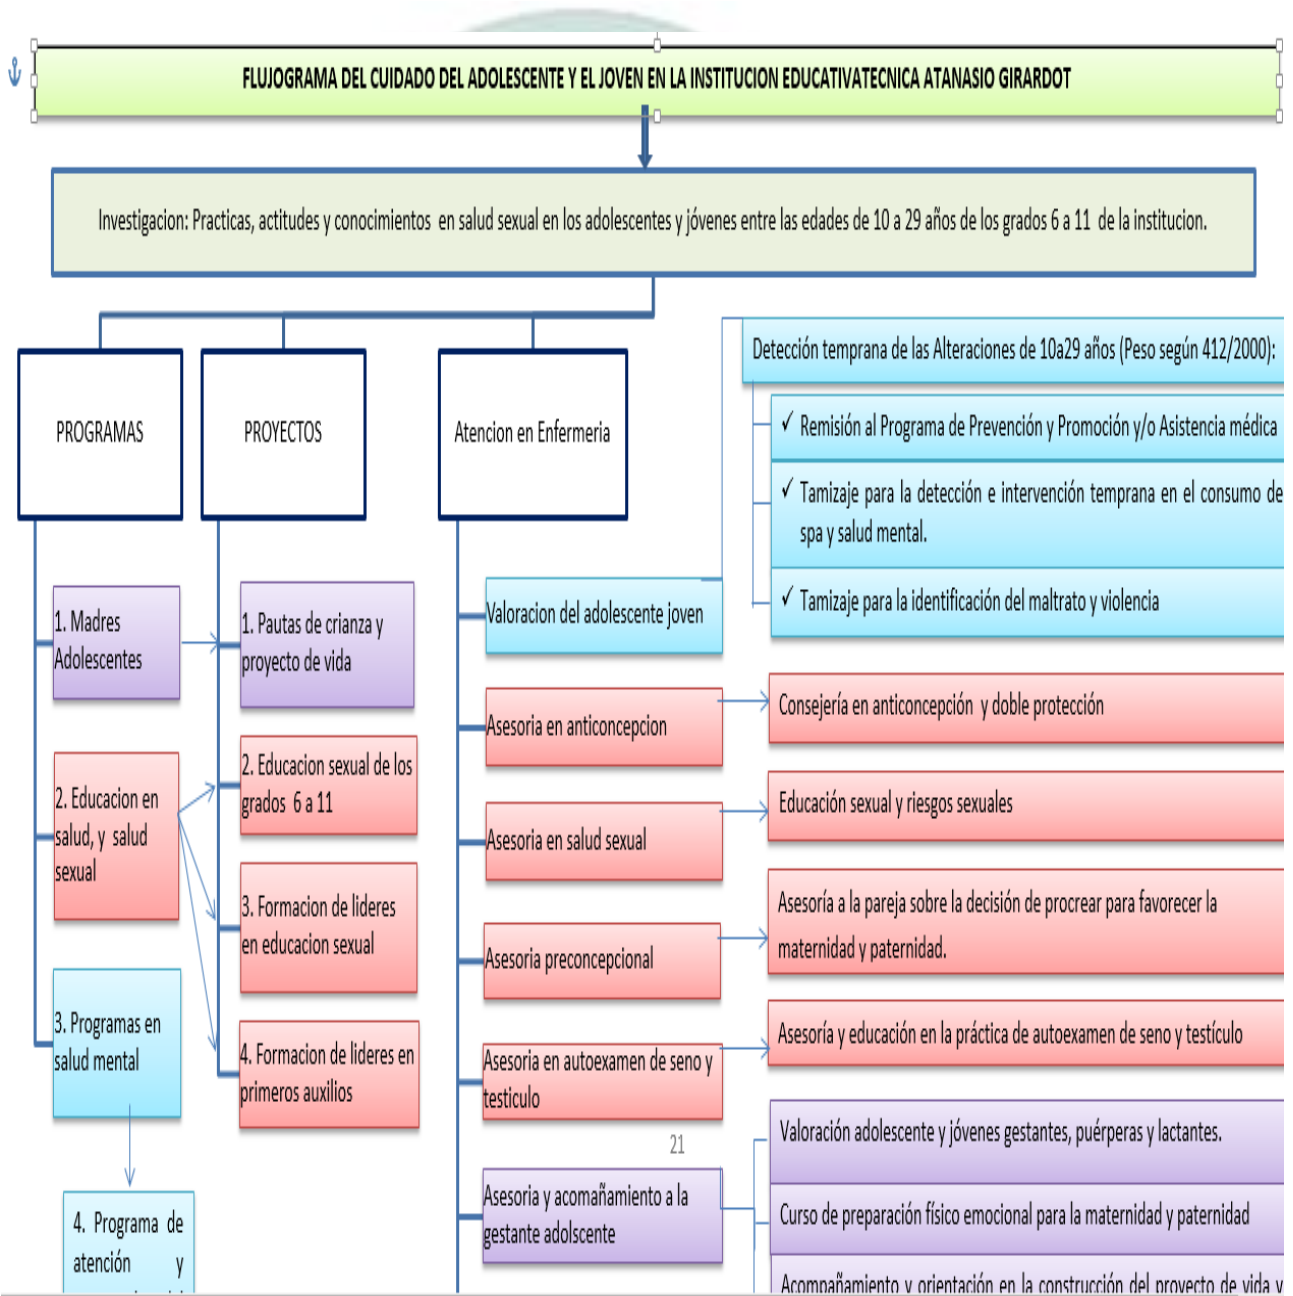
FLUJOGRAMA DEL CUIDADO DEL ADOLESCENTE Y EL JOVEN EN LA INSTITUCION EDUCATIVATECNICA ATANASIO GIRARDOT

Investigacion: Practicas, actitudes y conocimientos en salud sexual en los adolescentes y jóvenes entre las edades de 10 a 29 años de los grados 6 a 11 de la institucion.

PROGRAMAS

PROYECTOS

Atencion en Enfermeria

Detección temprana de las Alteraciones de 10a29 años (Peso según 412/2000):

✓ Remisión al Programa de Prevención y Promoción y/o Asistencia médica

✓ Tamizaje para la detección e intervención temprana en el consumo de spa y salud mental.

✓ Tamizaje para la identificación del maltrato y violencia

1. Madres Adolescentes

1. Pautas de crianza y proyecto de vida

Valoracion del adolescente joven

Asesoria en anticoncepcion

Consejería en anticoncepción y doble protección

2. Educacion en salud, y salud sexual

2. Educacion sexual de los grados 6 a 11

Educación sexual y riesgos sexuales

Asesoria en salud sexual

3. Formacion de lideres en educacion sexual

Asesoría a la pareja sobre la decisión de procrear para favorecer la maternidad y paternidad.

Asesoria preconcepcional

3. Programas en salud mental

4. Formacion de lideres en primeros auxilios

Asesoría y educación en la práctica de autoexamen de seno y testículo

Asesoria en autoexamen de seno y testiculo

21

Valoración adolescente y jóvenes gestantes, puérperas y lactantes.

4. Programa de atención y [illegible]

Asesoria y acomañamiento a la gestante adolscente

Curso de preparación físico emocional para la maternidad y paternidad

Acompañamiento y orientación en la construcción del proyecto de vida y